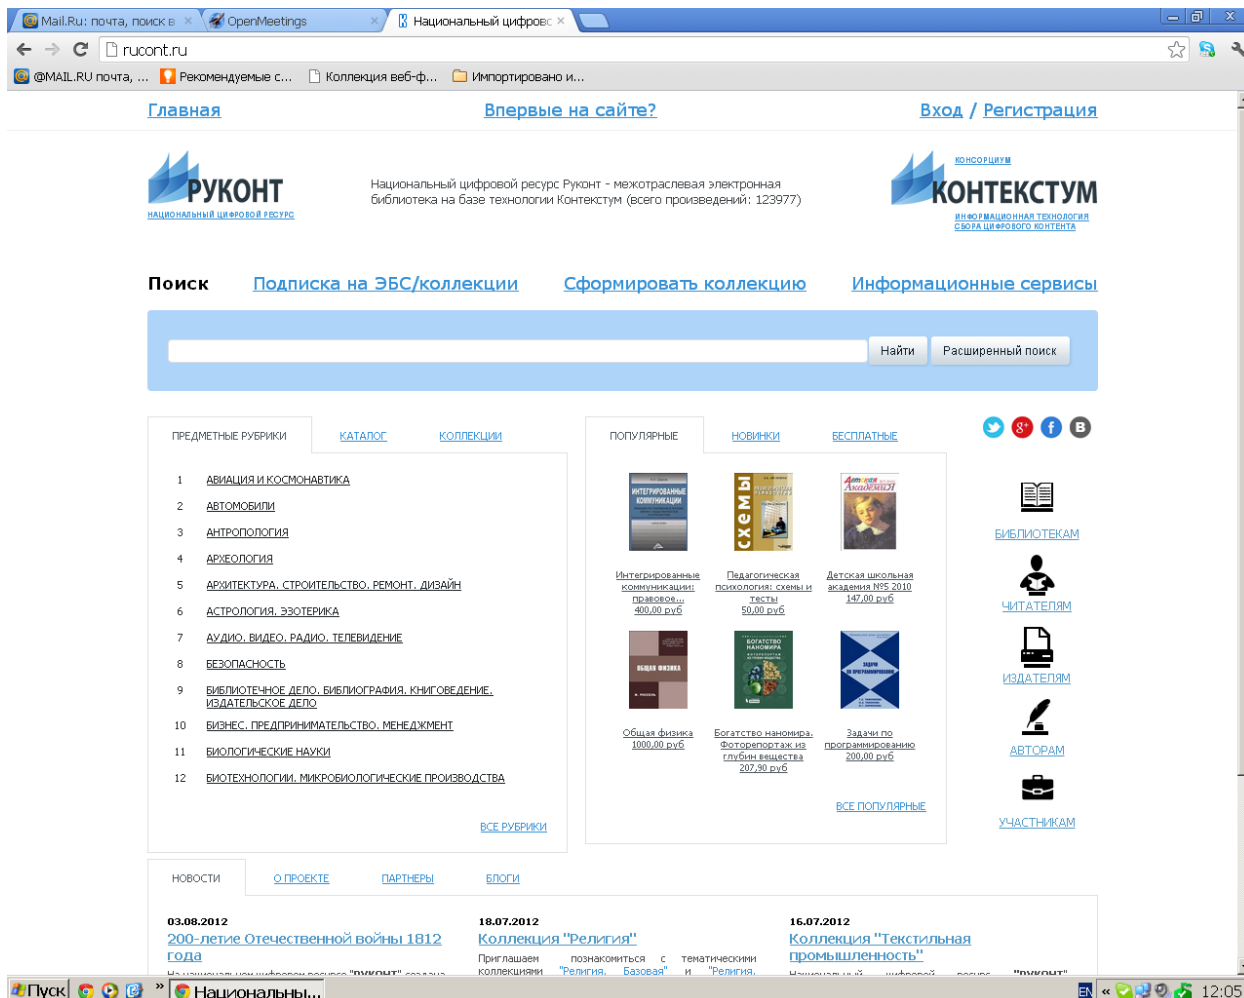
Mail.Ru: почта, поиск в ×
OpenMeetings ×
Национальный цифровс ×

rucont.ru

@MAIL.RU почта, ... Рекомендуемые с... Коллекция веб-ф... Импортировано и...

Главная
Впервые на сайте?
Вход / Регистрация

РУКОНТ
НАЦИОНАЛЬНЫЙ ЦИФРОВОЙ РЕСУРС

Национальный цифровой ресурс Руконт - межотраслевая электронная библиотека на базе технологии Контекстум (всего произведений: 123977)

КОНСОРЦИУМ
КОНТЕКСТУМ
ИНФОРМАЦИОННАЯ ТЕХНОЛОГИЯ СБОРА ЦИФРОВОГО КОНТЕНТА

Поиск
Подписка на ЭБС/коллекции
Сформировать коллекцию
Информационные сервисы

Найти
Расширенный поиск

ПРЕДМЕТНЫЕ РУБРИКИ
КАТАЛОГ
КОЛЛЕКЦИИ

1 АВИАЦИЯ И КОСМОНАВТИКА
2 АВТОМОБИЛИ
3 АНТРОПОЛОГИЯ
4 АРХЕОЛОГИЯ
5 АРХИТЕКТУРА. СТРОИТЕЛЬСТВО. РЕМОНТ. ДИЗАЙН
6 АСТРОЛОГИЯ. ЭЗОТЕРИКА
7 АУДИО. ВИДЕО. РАДИО. ТЕЛЕВИДЕНИЕ
8 БЕЗОПАСНОСТЬ
9 БИБЛИОТЕЧНОЕ ДЕЛО. БИБЛИОГРАФИЯ. КНИГОВЕДЕНИЕ. ИЗДАТЕЛЬСКОЕ ДЕЛО
10 БИЗНЕС. ПРЕДПРИНИМАТЕЛЬСТВО. МЕНЕДЖМЕНТ
11 БИОЛОГИЧЕСКИЕ НАУКИ
12 БИОТЕХНОЛОГИИ. МИКРОБИОЛОГИЧЕСКИЕ ПРОИЗВОДСТВА

ВСЕ РУБРИКИ

ПОПУЛЯРНЫЕ
НОВИНКИ
БЕСПЛАТНЫЕ

Интегрированные коммуникации: правовое... 400,00 руб
Педагогическая психология: схемы и тесты 50,00 руб
Детская школьная академия №5 2010 147,00 руб
Общая физика 1000,00 руб
Богатство наномира. Фоторепортаж из глубин вещества 207,90 руб
Задачи по программированию 200,00 руб

ВСЕ ПОПУЛЯРНЫЕ

БИБЛИОТЕКАМ
ЧИТАТЕЛЯМ
ИЗДАТЕЛЯМ
АВТОРАМ
УЧАСТНИКАМ

НОВОСТИ
О ПРОЕКТЕ
ПАРТНЕРЫ
БЛОГИ

03.08.2012
200-летие Отечественной войны 1812 года
На национальном цифровом ресурсе "РУКОНТ" создана

18.07.2012
Коллекция "Религия"
Приглашаем познакомиться с тематическими коллекциями "Религия. Базовая" и "Религия.

16.07.2012
Коллекция "Текстильная промышленность"
Национальный цифровой ресурс "РУКОНТ"

Пуск
Национальны...
EN
12:05